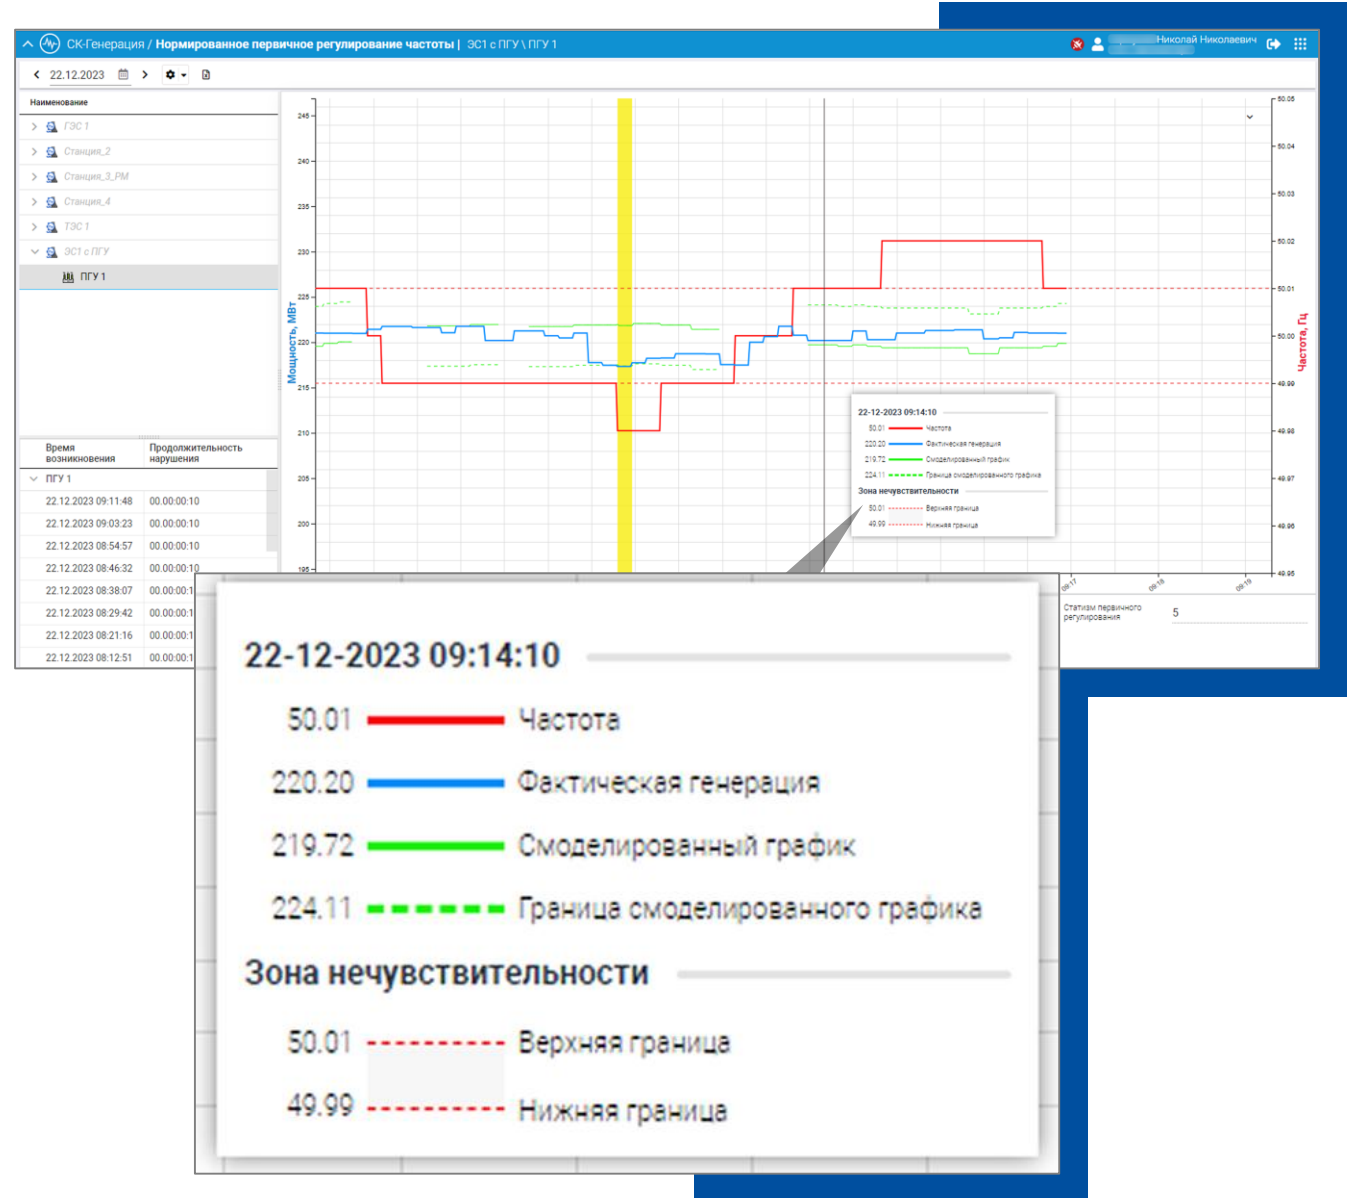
СК-Генерация / Нормированное первичное регулирование частоты | ЭС1 с ПГУ \ ПГУ 1

Николай Николаевич

22.12.2023

Наименование

ГЭС 1
Станция_2
Станция_3_PM
Станция_4
ТЭС 1
ЭС1 с ПГУ
ПГУ 1

| Время возникновения | Продолжительность нарушения |
|---|---|
| ПГУ 1 | |
| 22.12.2023 09:11:48 | 00:00:00:10 |
| 22.12.2023 09:03:23 | 00:00:00:10 |
| 22.12.2023 08:54:57 | 00:00:00:10 |
| 22.12.2023 08:46:32 | 00:00:00:10 |
| 22.12.2023 08:38:07 | 00:00:00:1 |
| 22.12.2023 08:29:42 | 00:00:00:1 |
| 22.12.2023 08:21:16 | 00:00:00:1 |
| 22.12.2023 08:12:51 | 00:00:00:1 |

Мощность, МВт

245
240
235
230
225
220
215
210
205
200
195

Частота, Гц

50.05
50.04
50.03
50.02
50.01
50.00
49.99
49.98
49.97
49.96
49.95

09:17
09:18
09:19

Статизм первичного регулирования
5

22-12-2023 09:14:10
50.01 Частота
220.20 Фактическая генерация
219.72 Смоделированный график
224.11 Граница смоделированного графика
Зона нечувствительности
50.01 Верхняя граница
49.99 Нижняя граница

22-12-2023 09:14:10
50.01 Частота
220.20 Фактическая генерация
219.72 Смоделированный график
224.11 Граница смоделированного графика
Зона нечувствительности
50.01 Верхняя граница
49.99 Нижняя граница